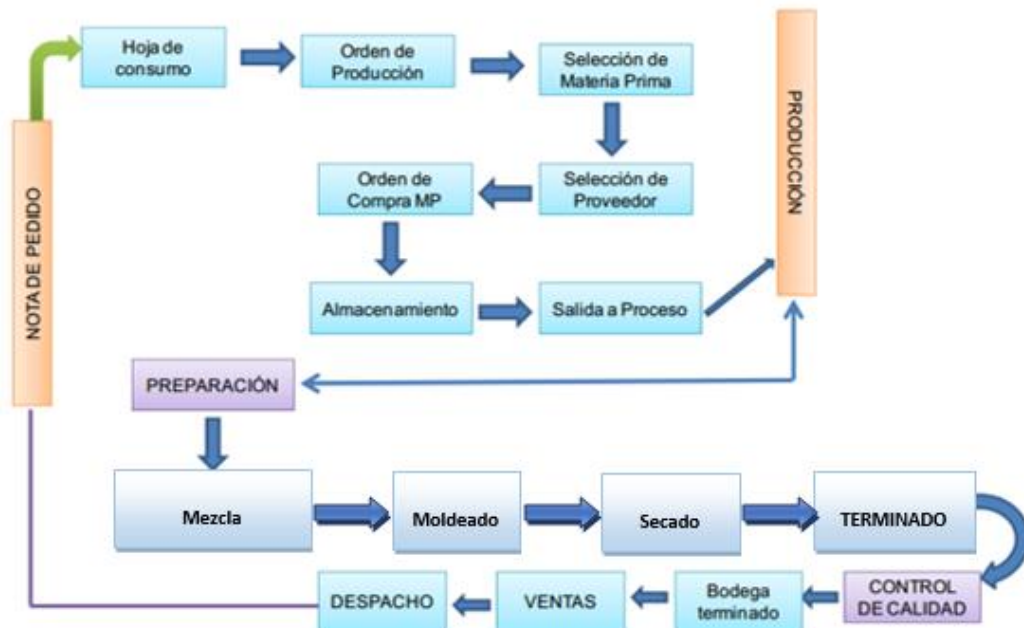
NOTA DE PEDIDO

Hoja de consumo

Orden de Producción

Selección de Materia Prima

Selección de Proveedor

Orden de Compra MP

Almacenamiento

Salida a Proceso

PRODUCCIÓN

PREPARACIÓN

Mezcla

Moldeado

Secado

TERMINADO

CONTROL DE CALIDAD

Bodega terminado

VENTAS

DESPACHO